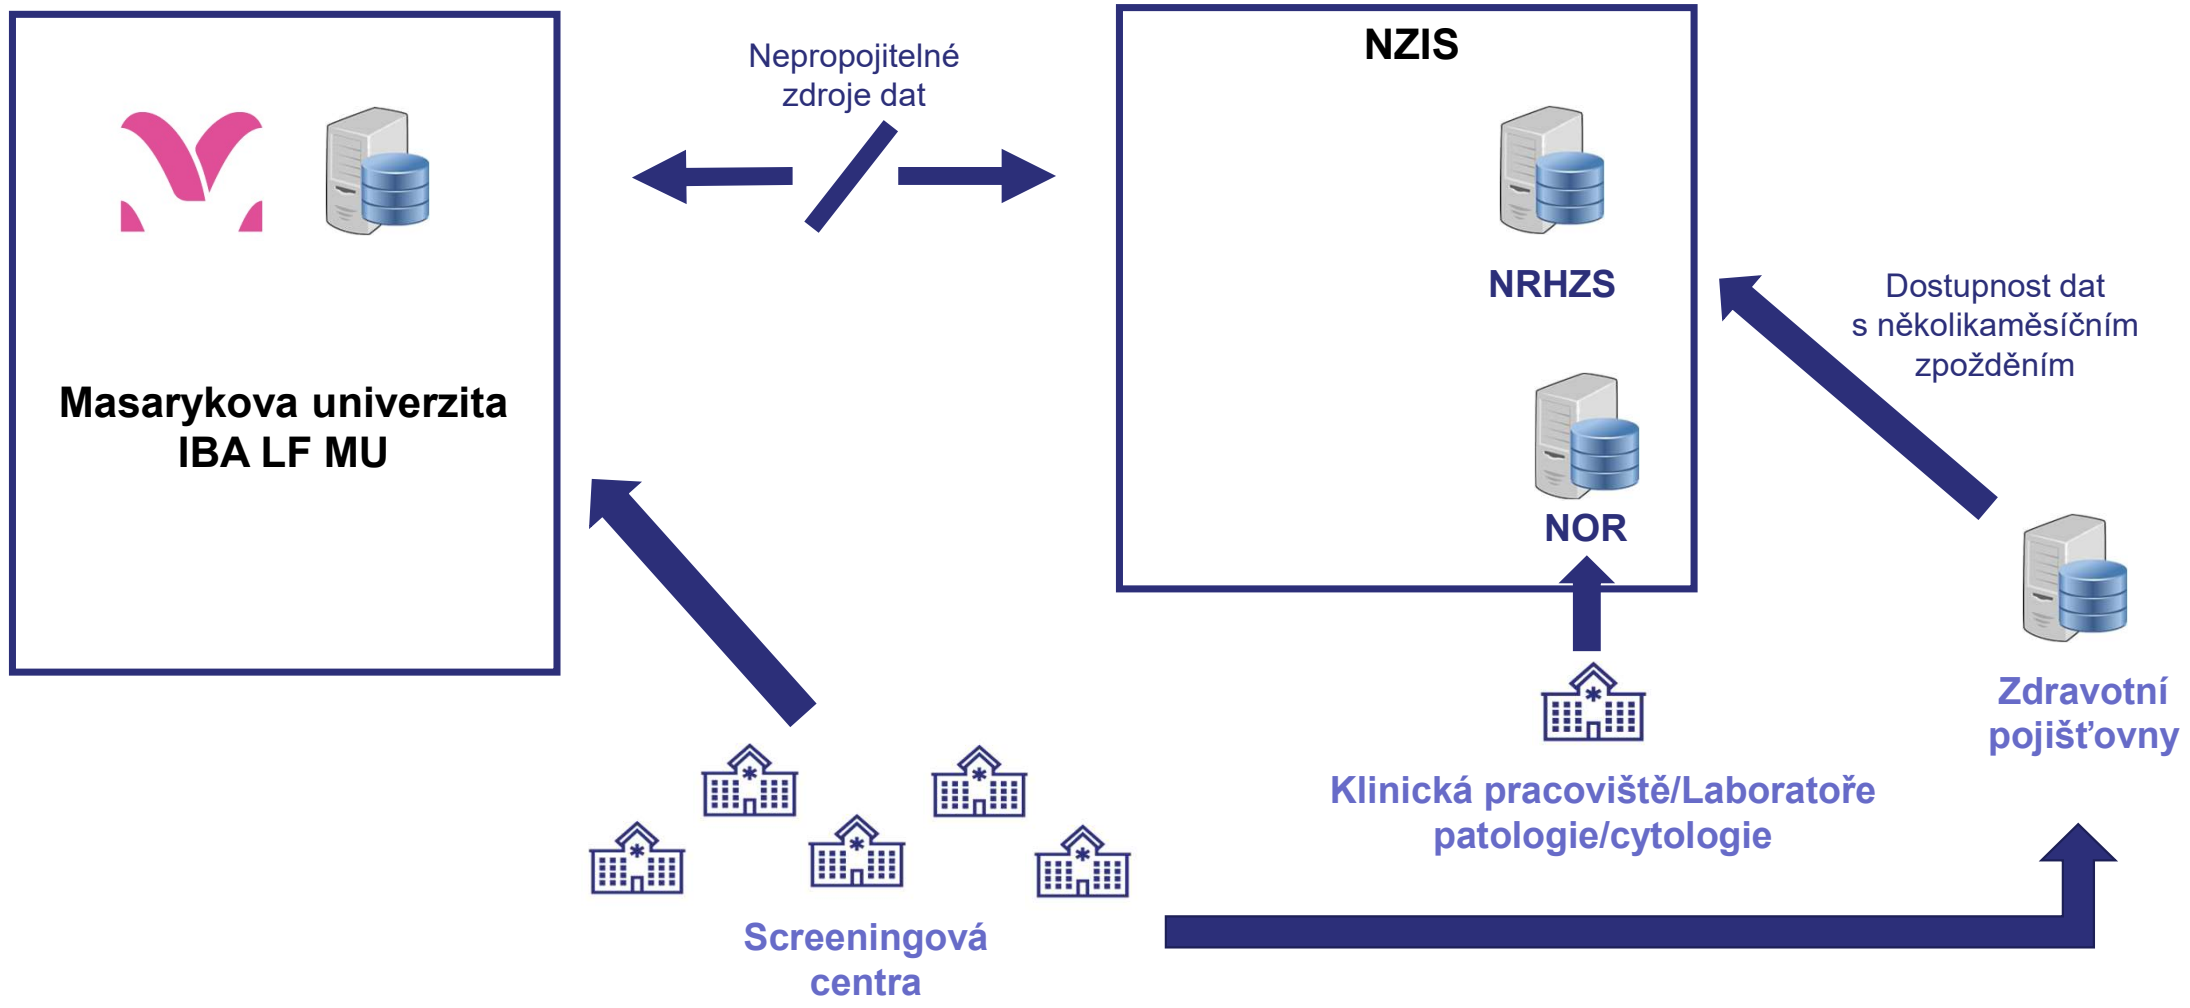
Masarykova univerzita
IBA LF MU

Nepropojitelné zdroje dat

NZIS

NRHZS

NOR

Dostupnost dat s několikaměsíčním zpožděním

Zdravotní pojišťovny

Klinická pracoviště/Laboratoře patologie/cytologie

Screeningová centra